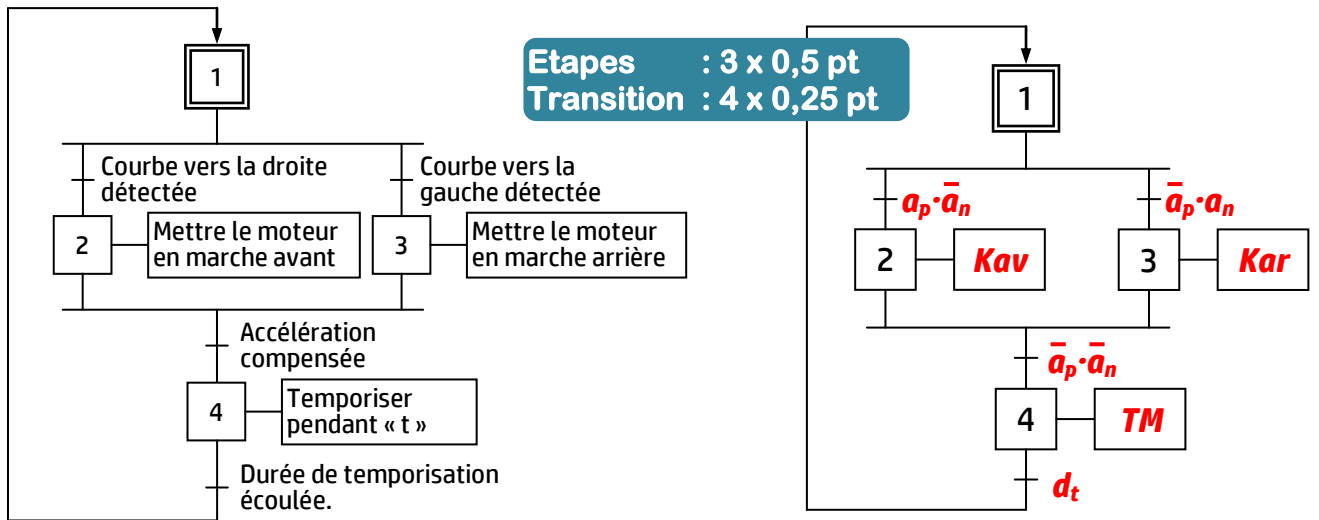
1

Courbe vers la droite détectée

Courbe vers la gauche détectée

2

Mettre le moteur en marche avant

3

Mettre le moteur en marche arrière

Accélération compensée

4

Temporiser pendant « t »

Durée de temporisation écoulée.

Etapes : 3 x 0,5 pt
Transition : 4 x 0,25 pt

1

$a_p \cdot \overline{a_n}$

$\overline{a_p} \cdot a_n$

2

Kav

3

Kar

$\overline{a_p} \cdot \overline{a_n}$

4

TM

$d_t$